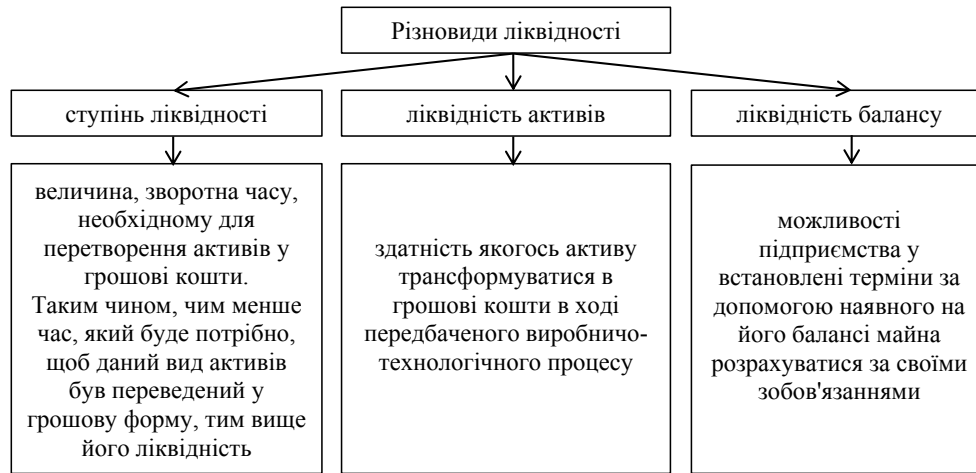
Різновиди ліквідності

ступінь ліквідності

величина, зворотна часу, необхідному для перетворення активів у грошові кошти. Таким чином, чим менше час, який буде потрібно, щоб даний вид активів був переведений у грошову форму, тим вище його ліквідність

ліквідність активів

здатність якогось активу трансформуватися в грошові кошти в ході передбаченого виробничо-технологічного процесу

ліквідність балансу

можливості підприємства у встановлені терміни за допомогою наявного на його балансі майна розрахуватися за своїми зобов'язаннями